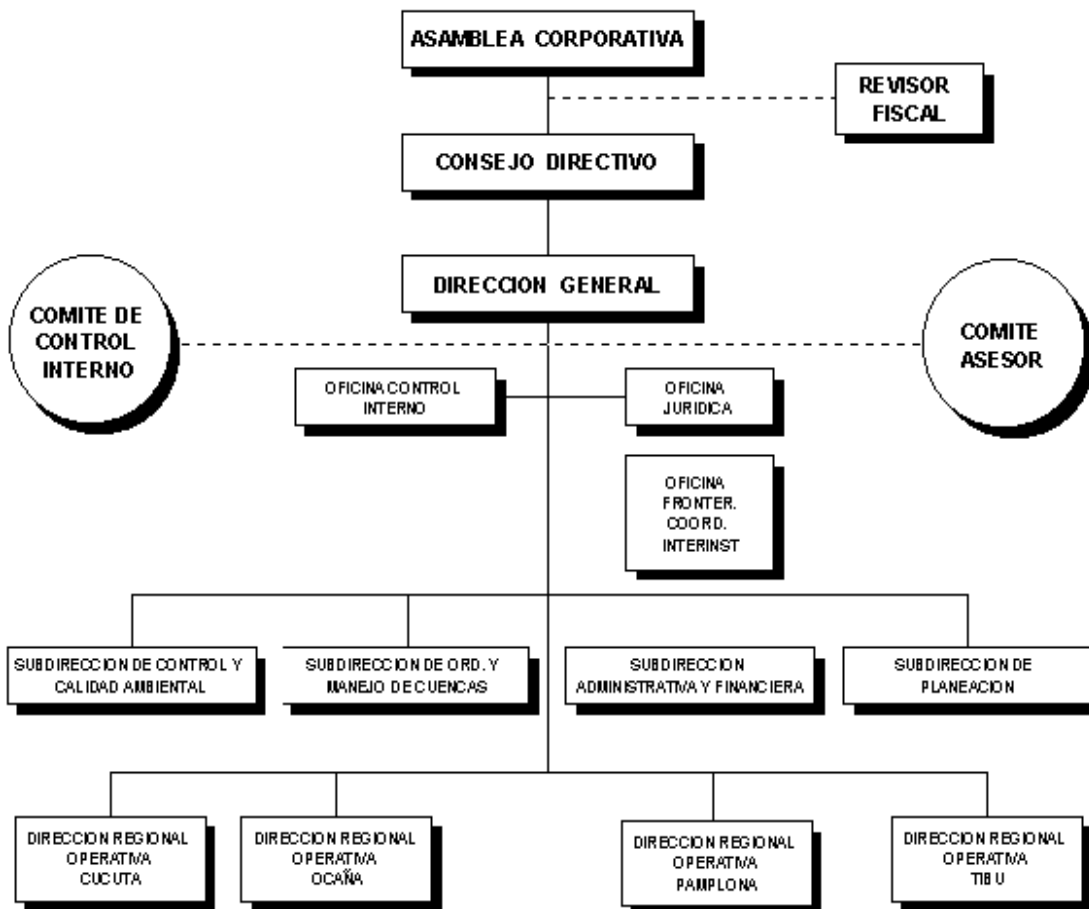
ASAMBLEA CORPORATIVA

REVISOR FISCAL

CONSEJO DIRECTIVO

DIRECCION GENERAL

COMITE DE CONTROL INTERNO

COMITE ASESOR

OFICINA CONTROL INTERNO

OFICINA JURIDICA

OFICINA FRONTER. COORD. INTERINST

SUBDIRECCION DE CONTROL Y CALIDAD AMBIENTAL

SUBDIRECCION DE ORD. Y MANEJO DE CUENCAS

SUBDIRECCION ADMINISTRATIVA Y FINANCIERA

SUBDIRECCION DE PLANEACION

DIRECCION REGIONAL OPERATIVA CUCUTA

DIRECCION REGIONAL OPERATIVA OCAÑA

DIRECCION REGIONAL OPERATIVA PAMPLONA

DIRECCION REGIONAL OPERATIVA TIBU